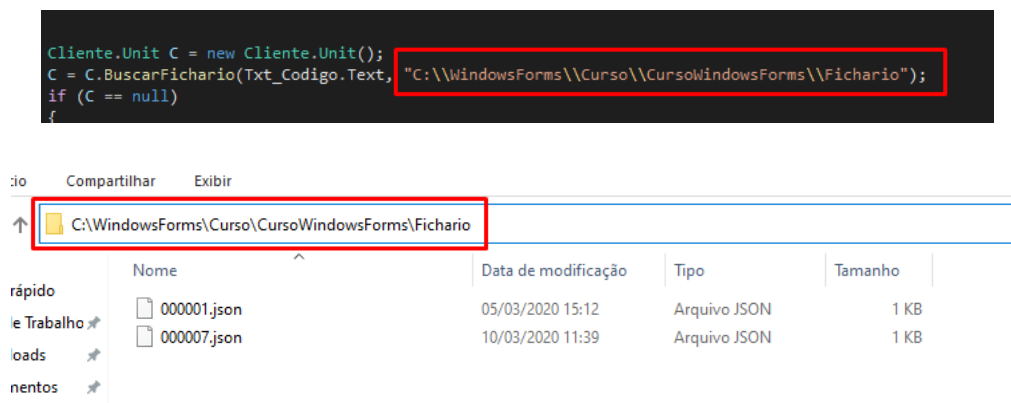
Cliente.Unit C = new Cliente.Unit();
C = C.BuscarFichario(Txt_Codigo.Text, "C:\\WindowsForms\\Curso\\CursoWindowsForms\\Fichario");
if (C == null)
{

cio Compartilhar Exibir

C:\WindowsForms\Curso\CursoWindowsForms\Fichario

| Nome | Data de modificação | Tipo | Tamanho |
|---|---|---|---|
| 000001.json | 05/03/2020 15:12 | Arquivo JSON | 1 KB |
| 000007.json | 10/03/2020 11:39 | Arquivo JSON | 1 KB |

rápido
le Trabalho
loads
nentos